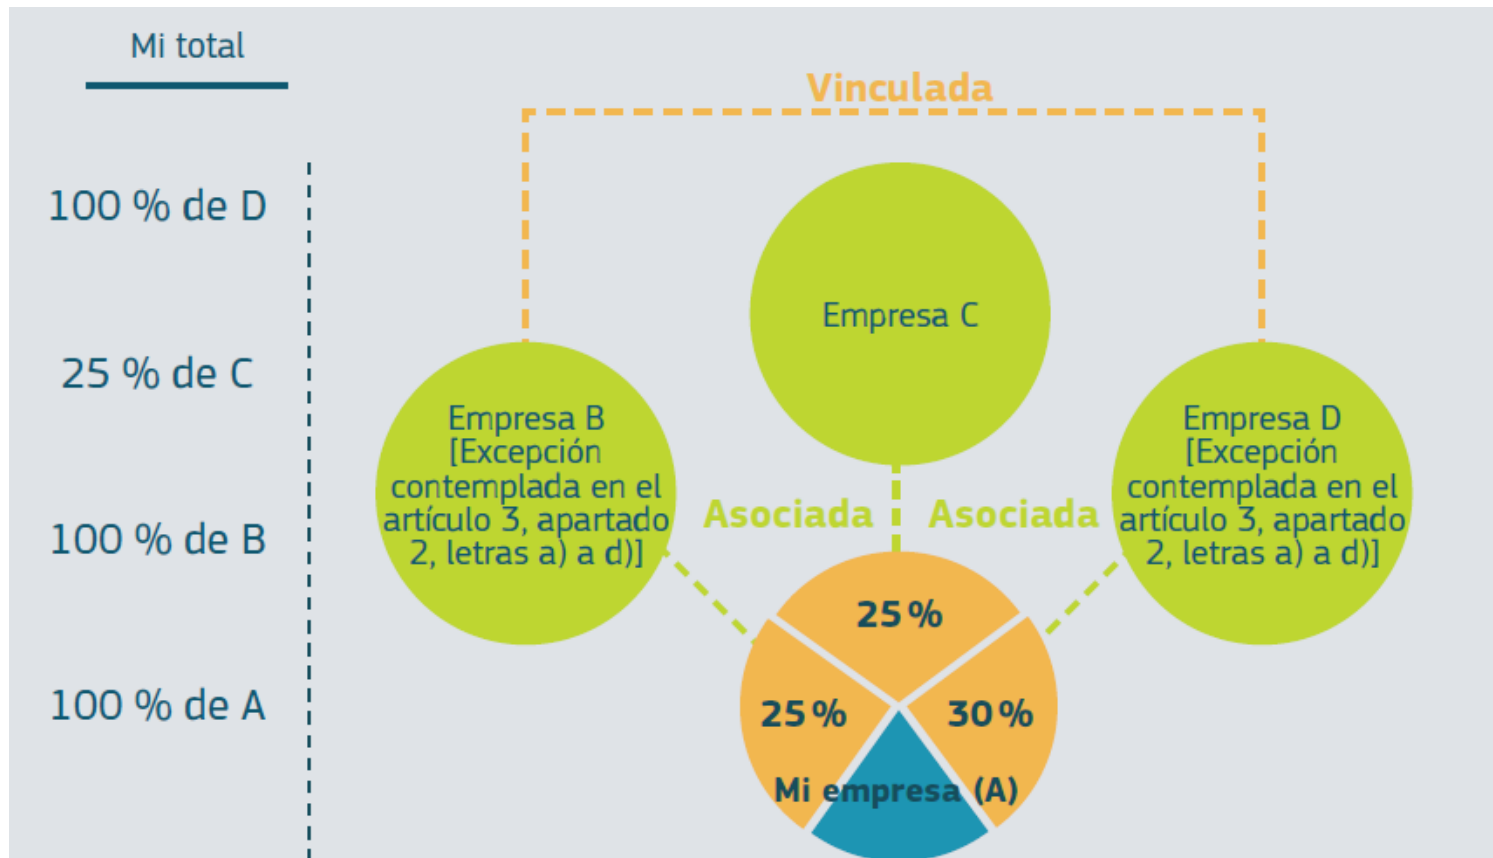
Mi total

100 % de D

25 % de C

100 % de B

100 % de A

Vinculada

Empresa C

Empresa B [Excepción contemplada en el artículo 3, apartado 2, letras a) a d)]

Asociada

Asociada

Empresa D [Excepción contemplada en el artículo 3, apartado 2, letras a) a d)]

25 %

25 %

30 %

Mi empresa (A)